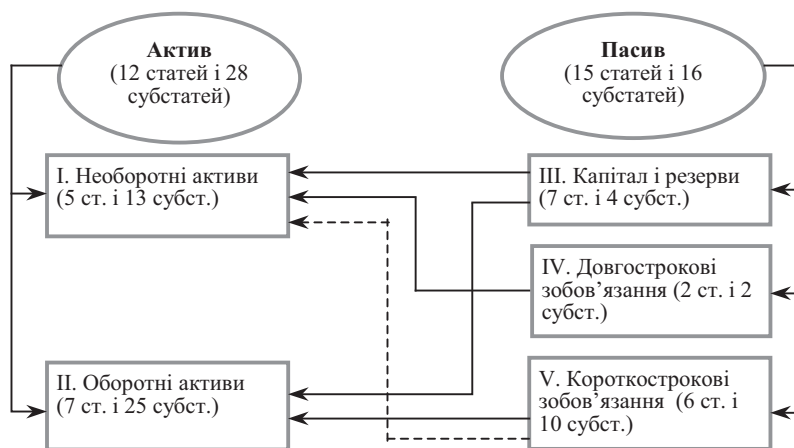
Актив
(12 статей і 28 субстатей)

Пасив
(15 статей і 16 субстатей)

I. Необоротні активи (5 ст. і 13 субст.)

III. Капітал і резерви (7 ст. і 4 субст.)

IV. Довгострокові зобов'язання (2 ст. і 2 субст.)

II. Оборотні активи (7 ст. і 25 субст.)

V. Короткострокові зобов'язання (6 ст. і 10 субст.)